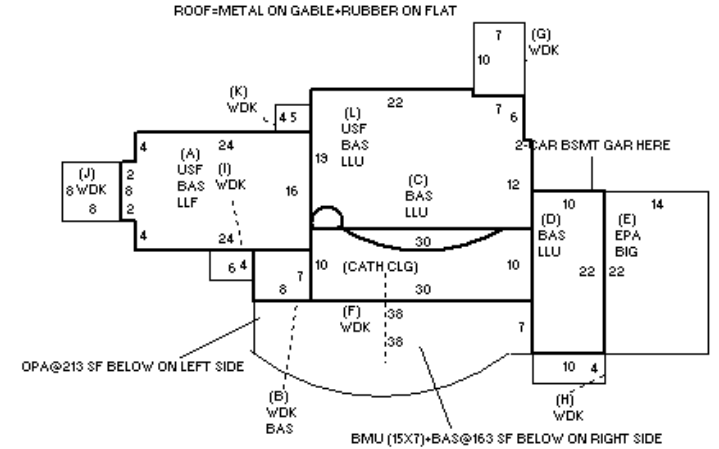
ROOF=METAL ON GABLE+RUBBER ON FLAT

7
10
(G)
WDK

(K)
WDK
4 5

22
(L)
USF
BAS
LLU

7 6

2-CAR BSMT GAR HERE

4
24
(A)
USF
BAS
LLF

(I)
WDK

19

16

(J)
8 WDK
8

2
8
2

4
24

(C)
BAS
LLU

12

10
14
(D)
BAS
LLU

(E)
EPA
BIG

30

22
22

6 4
7
8

10
(CATH CLG)
30
10

(F)
WDK
38
38

7

10 4

OPA@213 SF BELOW ON LEFT SIDE

(B)
WDK
BAS

(H)
WDK

BMU (15X7)+BAS@163 SF BELOW ON RIGHT SIDE